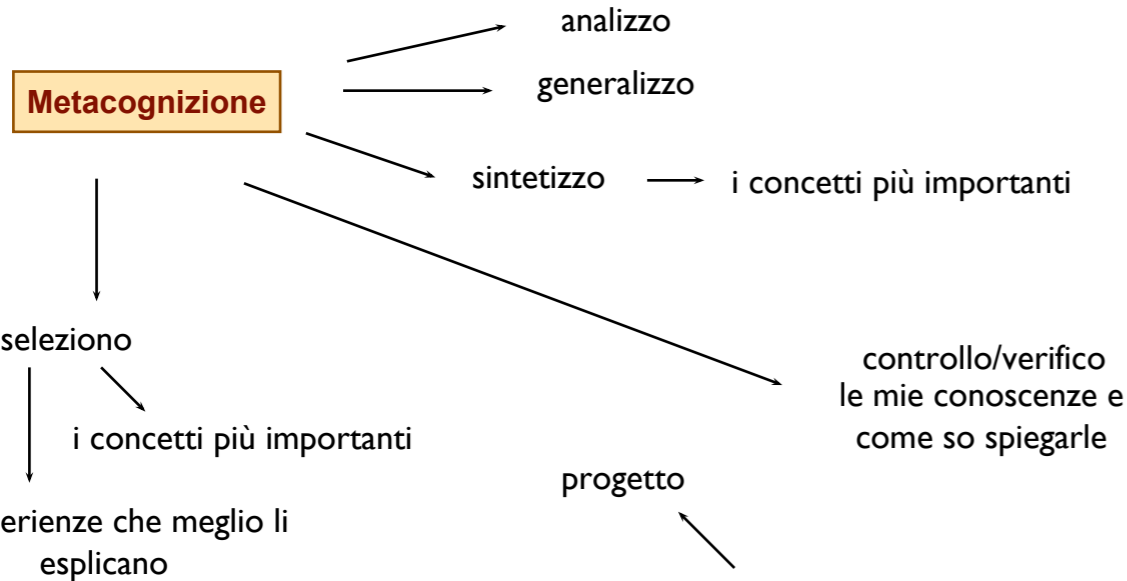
analizzo

Metacognizione

generalizzo

sintetizzo

i concetti più importanti

seleziono

i concetti più importanti

controllo/verifico le mie conoscenze e come so spiegarle

progetto

erienze che meglio li esplicano